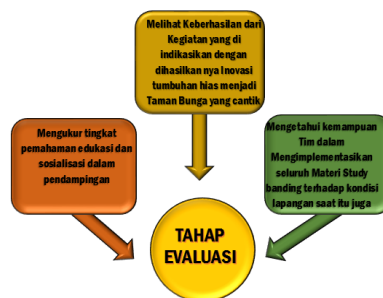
Melihat Keberhasilan dari Kegiatan yang di indikasikan dengan dihasilkan nya Inovasi tumbuhan hias menjadi Taman Bunga yang cantik

Mengukur tingkat pemahaman edukasi dan sosialisasi dalam pendampingan

Mengetahui kemampuan Tim dalam Mengimplementasikan seluruh Materi Study banding terhadap kondisi lapangan saat itu juga

TAHAP EVALUASI